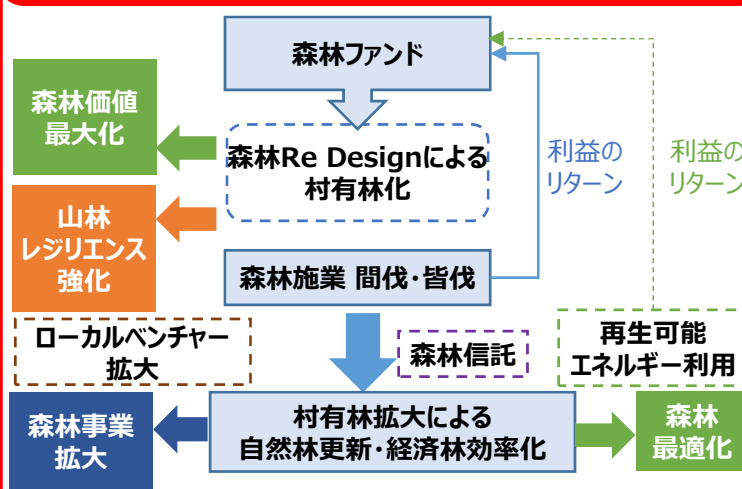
森林ファンド

森林価値最大化

森林Re Designによる村有林化

利益のリターン

利益のリターン

山林レジリエンス強化

森林施業 間伐・皆伐

ローカルベンチャー拡大

森林信託

再生可能エネルギー利用

森林事業拡大

村有林拡大による自然林更新・経済林効率化

森林最適化